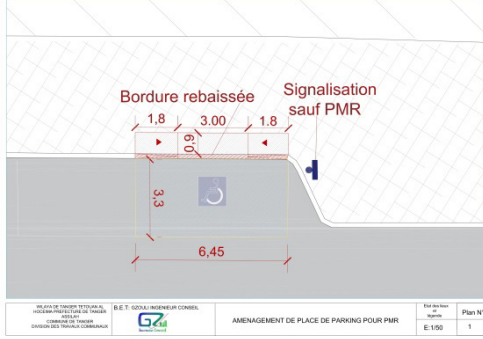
Bordure rebaissée

Signalisation sauf PMR

1,8

3.00

1.8

0,6

3,3

6,45

WILAYA DE TANGER TETOUAN AL HOCEIMA PREFECTURE DE TANGER ASSILAH COMMUNE DE TANGER DIVISION DES TRAVAUX COMMUNAUX

B.E.T : GZOULI INGENIEUR CONSEIL

GZ

AMENAGEMENT DE PLACE DE PARKING POUR PMR

Etat des lieux et légende

E:1/50

Plan N°

1